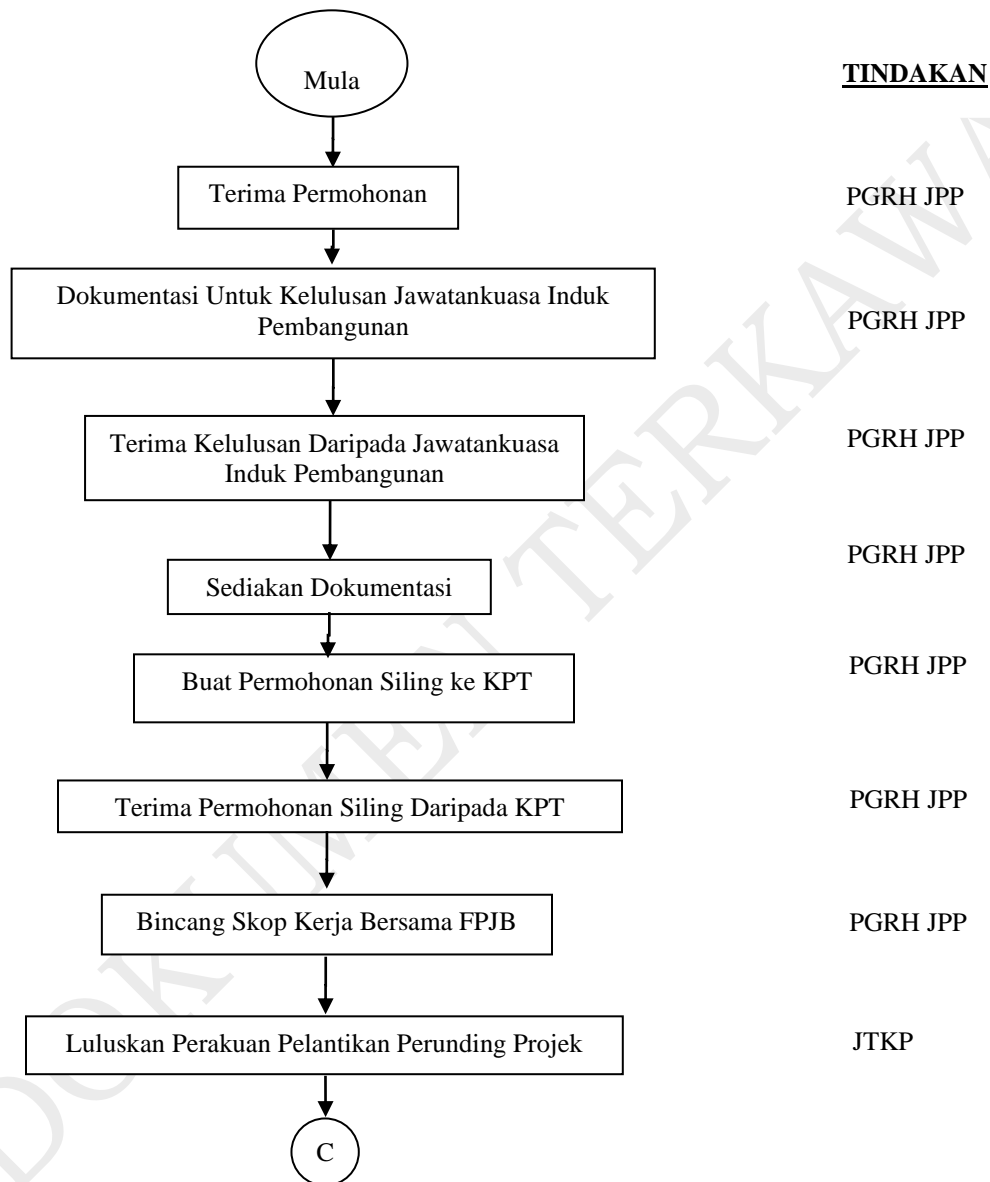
Mula

TINDAKAN

Terima Permohonan

PGRH JPP

Dokumentasi Untuk Kelulusan Jawatankuasa Induk Pembangunan

PGRH JPP

Terima Kelulusan Daripada Jawatankuasa Induk Pembangunan

PGRH JPP

Sediakan Dokumentasi

PGRH JPP

Buat Permohonan Siling ke KPT

PGRH JPP

Terima Permohonan Siling Daripada KPT

PGRH JPP

Bincang Skop Kerja Bersama FPJB

PGRH JPP

Luluskan Perakuan Pelantikan Perunding Projek

JTKP

C

DOKUMEN TERKAWAL